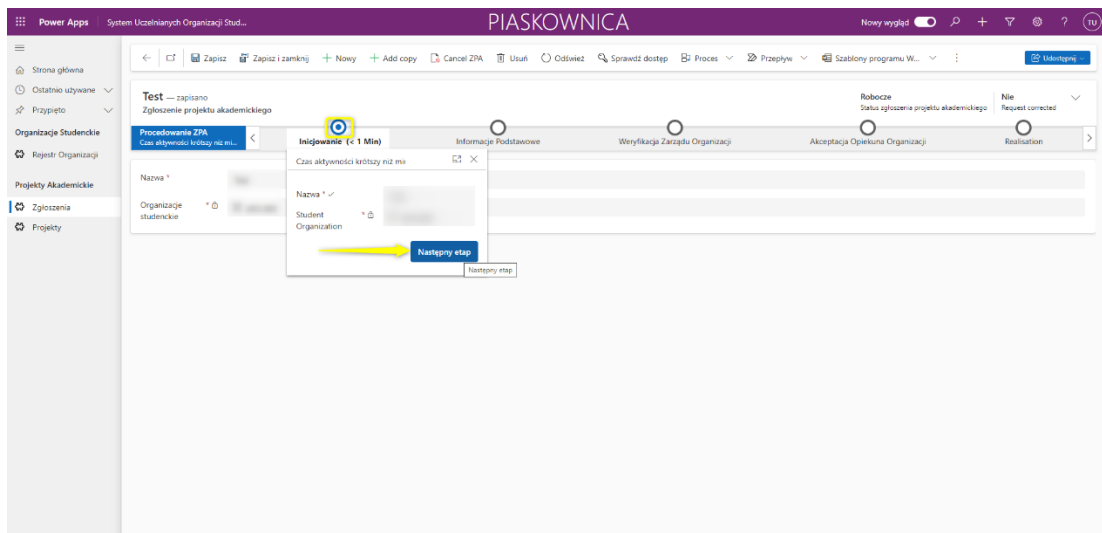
Power Apps | System Uczelnianych Organizacji Stud...

PIASKOWNICA

Nowy wygląd

TU

Strona główna
Ostatnio używane
Przypięto
Organizacje Studenckie
Rejestr Organizacji
Projekty Akademickie
Zgłoszenia
Projekty

Zapisz | Zapisz i zamknij | + Nowy | + Add copy | Cancel ZPA | Usuń | Odśwież | Sprawdź dostęp | Proces | Przepływ | Szablony programu W... | Udostępnij

Test — zapisano
Zgłoszenie projektu akademickiego

Robocze
Status zgłoszenia projektu akademickiego

Nie
Request corrected

Procedowanie ZPA
Czas aktywności krótszy niż mi...

Inicjowanie (< 1 Min) | Informacje Podstawowe | Weryfikacja Zarządu Organizacji | Akceptacja Opiekuna Organizacji | Realisation

Nazwa *

Organizacje studenckie *

Czas aktywności krótszy niż mi

Nazwa *

Student Organization *

Następny etap

Następny etap